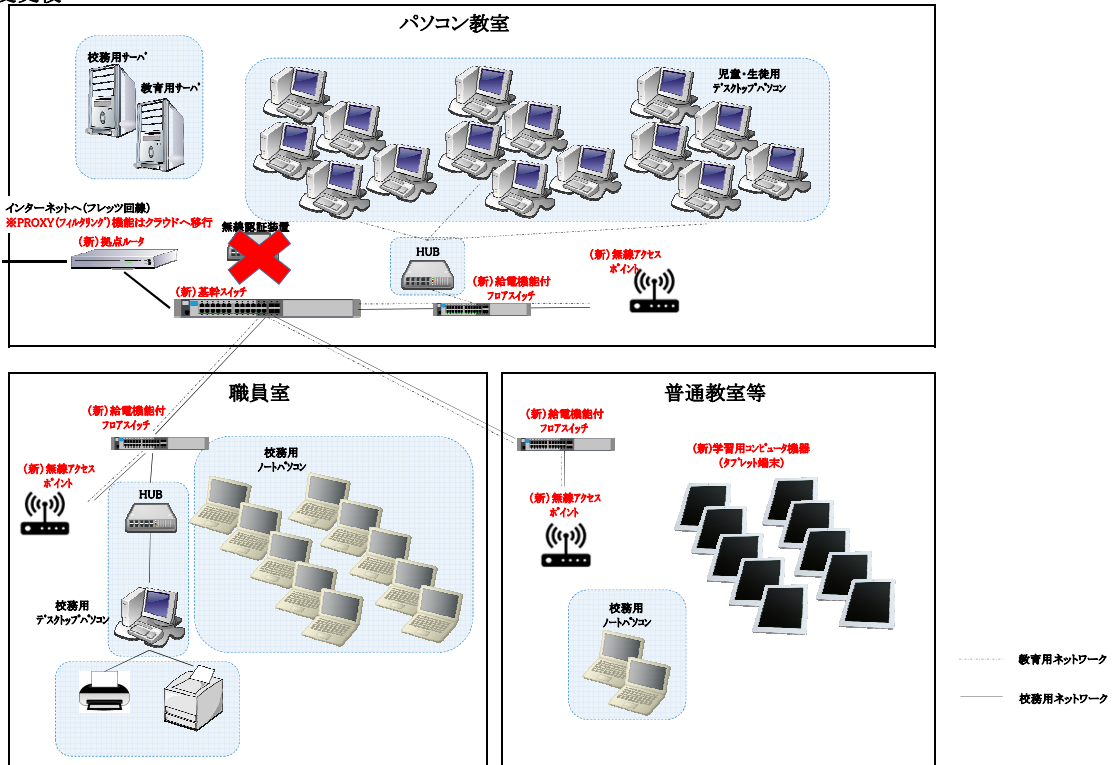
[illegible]

パソコン教室

校務用サーバ

教育用サーバ

児童・生徒用
デスクトップパソコン

インターネットへ（フレッツ回線）
※PROXY（フィルタリング）機能はクラウドへ移行

（新）拠点ルータ

無線認証装置

HUB

（新）無線アクセスポイント

（新）給電機能付フロアスイッチ

（新）基幹スイッチ

職員室

（新）給電機能付フロアスイッチ

（新）無線アクセスポイント

校務用ノートパソコン

HUB

校務用デスクトップパソコン

普通教室等

（新）給電機能付フロアスイッチ

（新）学習用コンピュータ機器（タブレット端末）

（新）無線アクセスポイント

校務用ノートパソコン

教育用ネットワーク

校務用ネットワーク